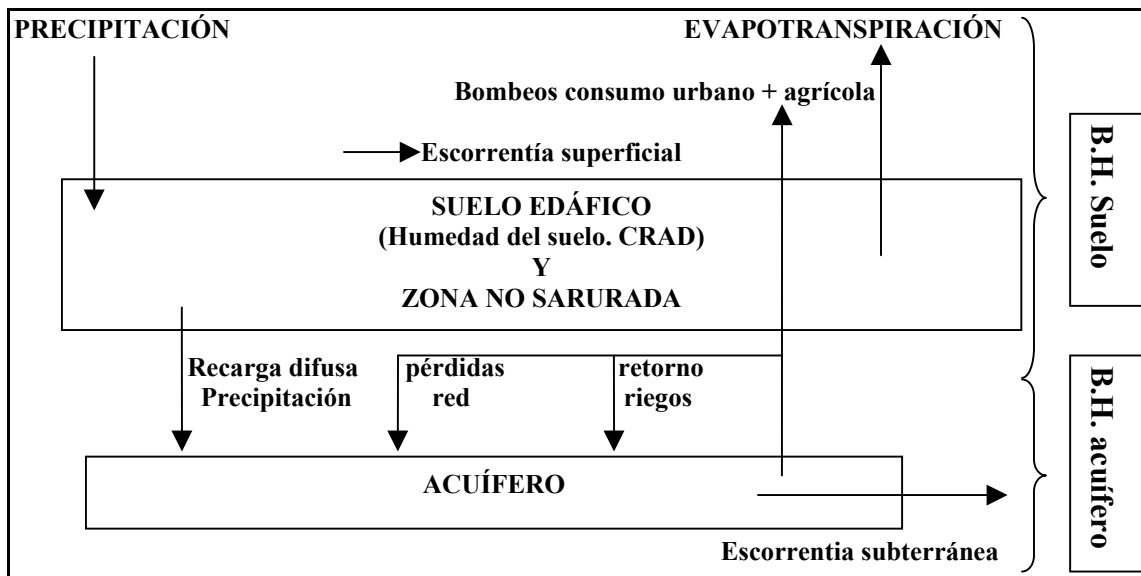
PRECIPITACIÓN

EVAPOTRANSPIRACIÓN

Bombeos consumo urbano + agrícola

Escorrentía superficial

SUELO EDÁFICO
(Humedad del suelo. CRAD)
Y
ZONA NO SARURADA

B.H. Suelo

Recarga difusa
Precipitación

pérdidas
red

retorno
riegos

B.H. acuífero

ACUÍFERO

Escorrentia subterránea